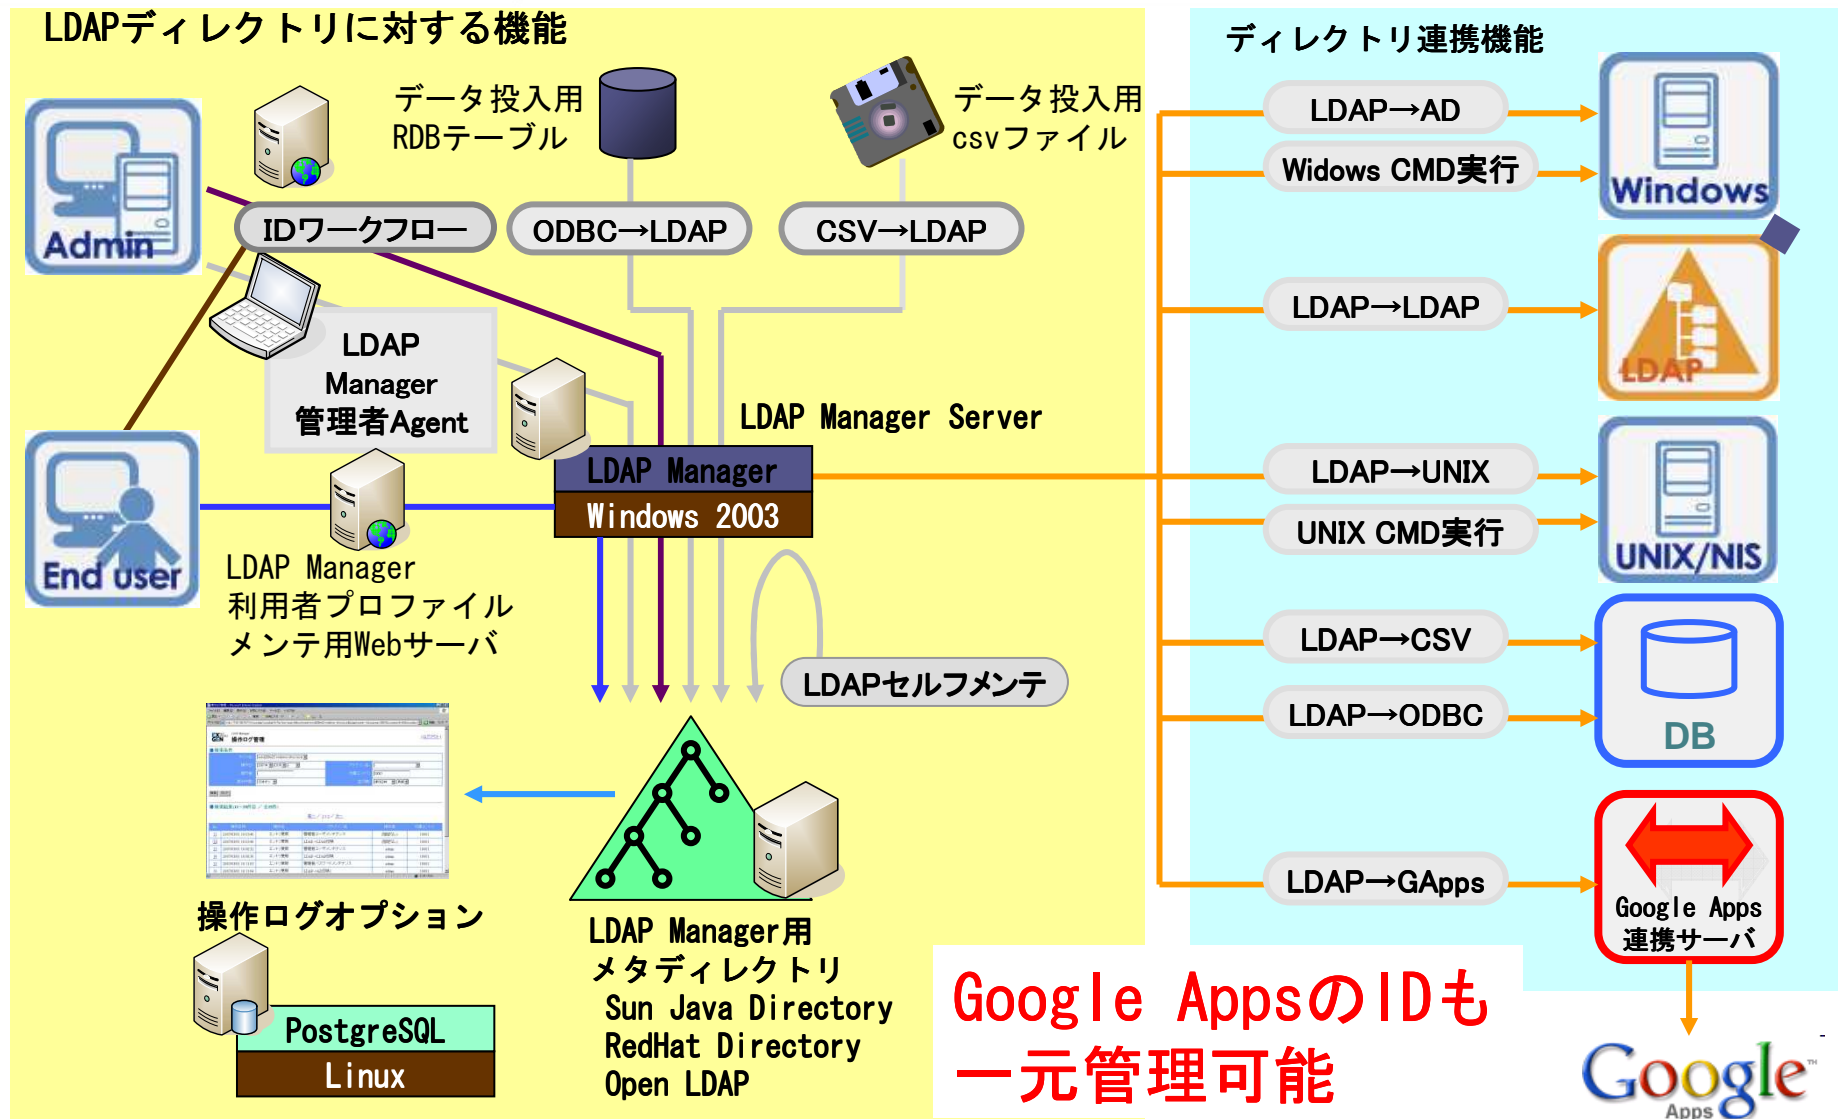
LDAPディレクトリに対する機能

データ投入用
RDBテーブル

データ投入用
csvファイル

Admin

IDワークフロー

ODBC→LDAP

CSV→LDAP

LDAP
Manager
管理者Agent

LDAP Manager Server

LDAP Manager
Windows 2003

End user

LDAP Manager
利用者プロファイル
メンテ用Webサーバ

LDAPセルフメンテ

操作ログオプション

PostgreSQL
Linux

LDAP Manager用
メタディレクトリ
Sun Java Directory
RedHat Directory
Open LDAP

ディレクトリ連携機能

LDAP→AD
Widows CMD実行

Windows

LDAP→LDAP

LDAP

LDAP→UNIX
UNIX CMD実行

UNIX/NIS

LDAP→CSV
LDAP→ODBC

DB

LDAP→GApps

Google Apps
連携サーバ

Google Apps

Google AppsのIDも
一元管理可能